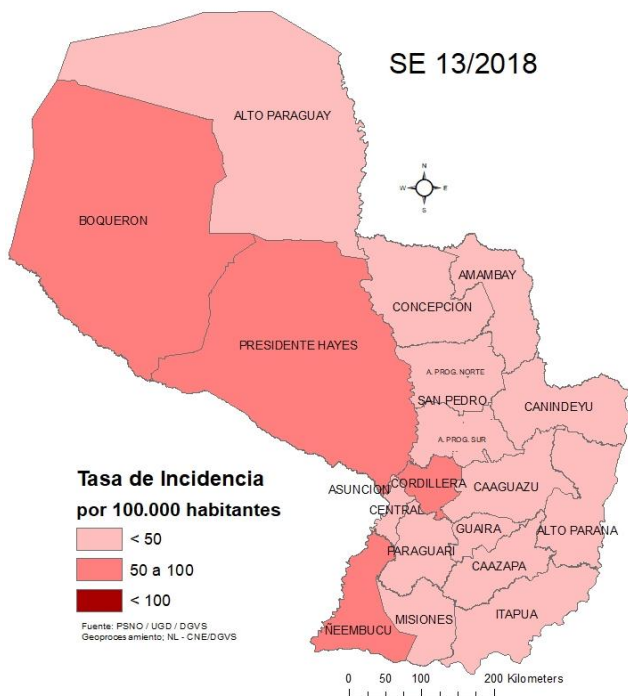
SE 13/2018

ALTO PARAGUAY

N
W E
S

BOQUERON

AMAMBAY

CONCEPCION

PRESIDENTE HAYES

A. PROG. NORTE

SAN PEDRO

CANINDEYU

A. PROG. SUR

ASUNCION

CORDILLERA

CAAGUAZU

CENTRAL

GUAIRA

ALTO PARANA

PARAGUARI

CAAZAPA

NEEMBUCU

MISIONES

ITAPUA

Tasa de Incidencia
por 100.000 habitantes

< 50
50 a 100
< 100

Fuente: PSNO / UGD / DGVS
Geoprocesamiento; NL - CNE/DGVS

0 50 100 200 Kilometers